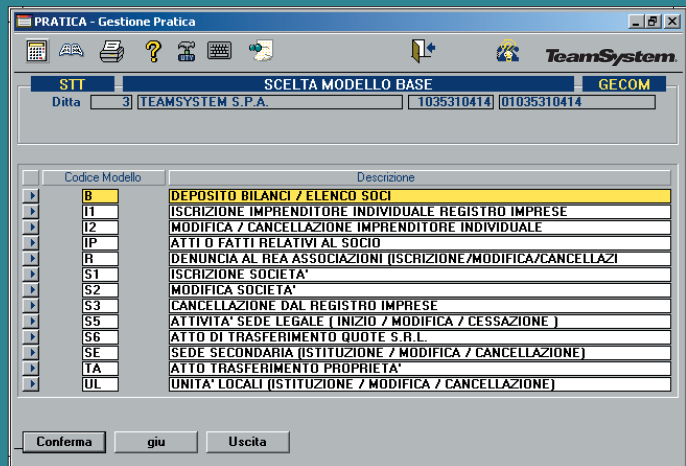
PRATICA - Gestione Pratica

TeamSystem

STT | SCELTA MODELLO BASE | GECOM

Ditta 3 TEAMSYSTEM S.P.A. 1035310414 01035310414

| Codice Modello | Descrizione |
|---|---|
| B | DEPOSITO BILANCI / ELENCO SOCI |
| I1 | ISCRIZIONE IMPRENDITORE INDIVIDUALE REGISTRO IMPRESE |
| I2 | MODIFICA / CANCELLAZIONE IMPRENDITORE INDIVIDUALE |
| IP | ATTI O FATTI RELATIVI AL SOCIO |
| R | DENUNCIA AL REA ASSOCIAZIONI (ISCRIZIONE/MODIFICA/CANCELLAZI |
| S1 | ISCRIZIONE SOCIETA' |
| S2 | MODIFICA SOCIETA' |
| S3 | CANCELLAZIONE DAL REGISTRO IMPRESE |
| S5 | ATTIVITA' SEDE LEGALE ( INIZIO / MODIFICA / CESSAZIONE ) |
| S6 | ATTO DI TRASFERIMENTO QUOTE S.R.L. |
| SE | SEDE SECONDARIA (ISTITUZIONE / MODIFICA / CANCELLAZIONE) |
| TA | ATTO TRASFERIMENTO PROPRIETA' |
| UL | UNITA' LOCALI (ISTITUZIONE / MODIFICA / CANCELLAZIONE) |

Conferma | giu | Uscita